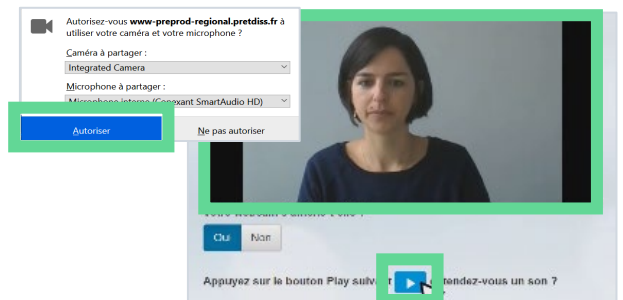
Autorisez-vous **www-preprod-regional.pretdiss.fr** à utiliser votre caméra et votre microphone ?

Caméra à partager :

Integrated Camera

Microphone à partager :

Microphone interne (Conexant SmartAudio HD)

Autoriser

Ne pas autoriser

Votre webcam s'affiche-t-elle ?

Oui

Non

Appuyez sur le bouton Play suivant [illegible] entendez-vous un son ?